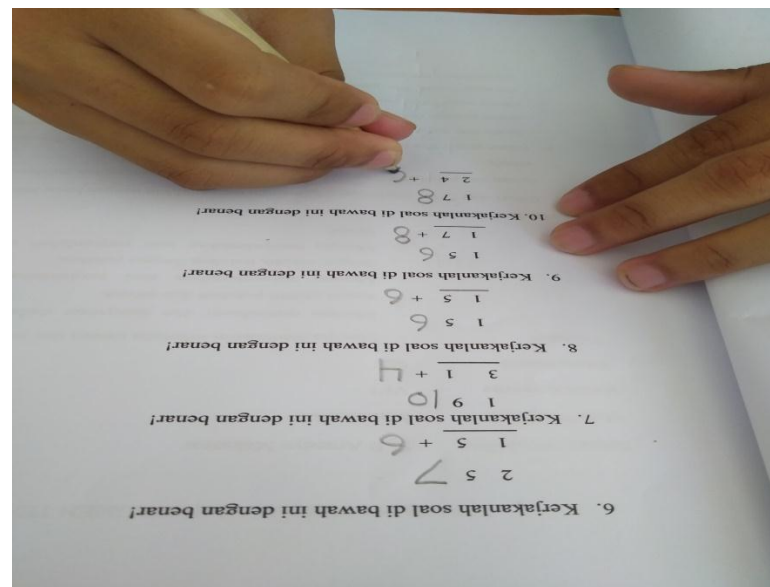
6. Kerjakanlah soal di bawah ini dengan benar!

2 5 7
1 5 6 +

7. Kerjakanlah soal di bawah ini dengan benar!

1 9 0
3 1 4 +

8. Kerjakanlah soal di bawah ini dengan benar!

1 5 6
1 5 6 +

9. Kerjakanlah soal di bawah ini dengan benar!

1 5 6
1 7 8 +

10. Kerjakanlah soal di bawah ini dengan benar!

1 7 8
2 4 6 +